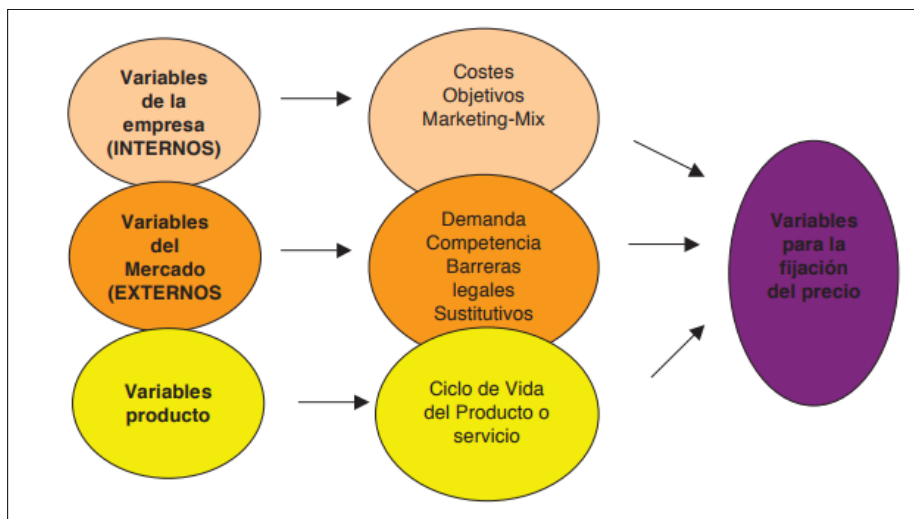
Variables de la empresa (INTERNOS)

Costes
Objetivos
Marketing-Mix

Variables del Mercado (EXTERNOS

Demanda
Competencia
Barreras legales
Sustitutivos

Variables producto

Ciclo de Vida del Producto o servicio

Variables para la fijación del precio